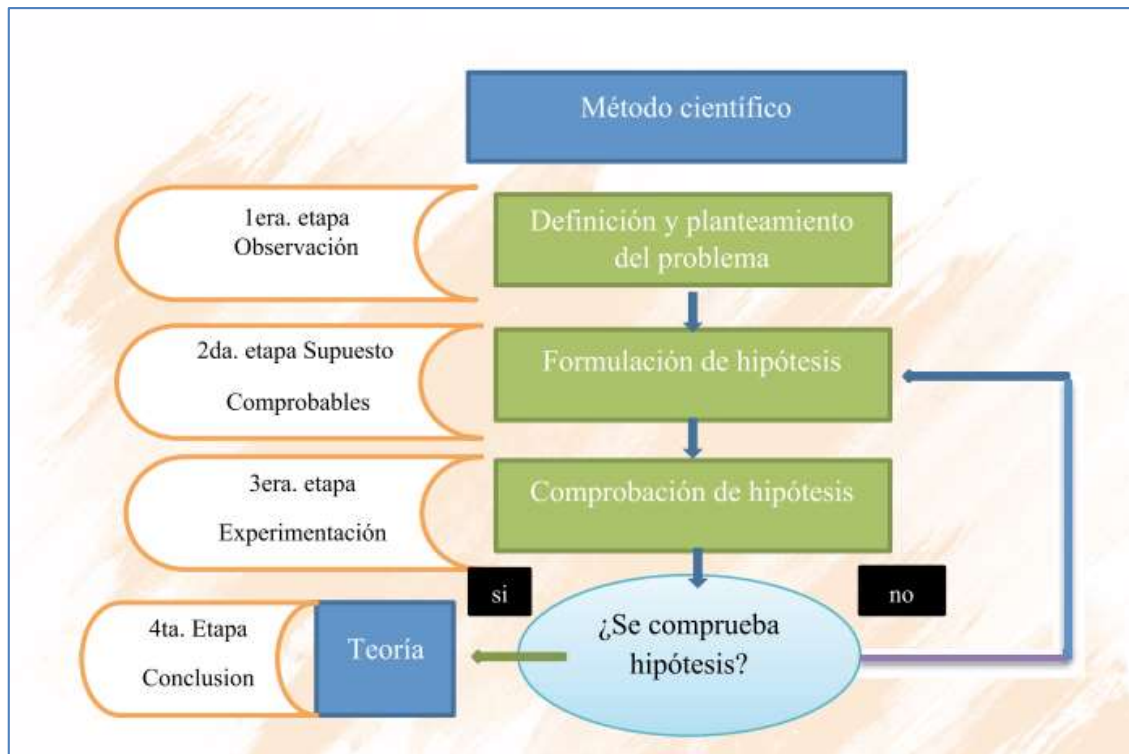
Método científico

1era. etapa
Observación

Definición y planteamiento del problema

2da. etapa Supuesto
Comprobables

Formulación de hipótesis

3era. etapa
Experimentación

Comprobación de hipótesis

si

no

4ta. Etapa
Conclusion

Teoría

¿Se comprueba hipótesis?